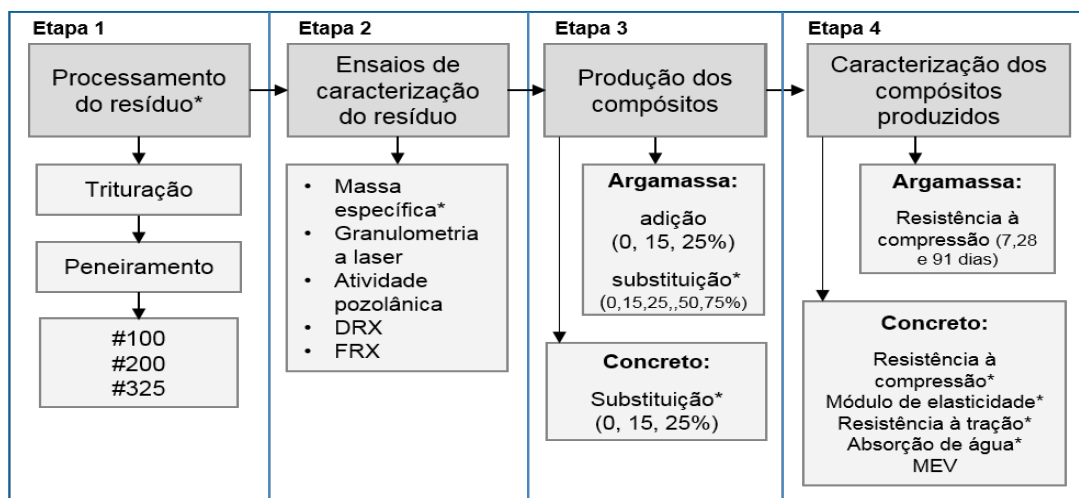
Etapa 1

Processamento do resíduo*

Trituração

Peneiramento

#100
#200
#325

Etapa 2

Ensaios de caracterização do resíduo

- Massa específica*
- Granulometria a laser
- Atividade pozolânica
- DRX
- FRX

Etapa 3

Produção dos compósitos

Argamassa:

adição
(0, 15, 25%)

substituição*
(0,15,25,,50,75%)

Concreto:

Substituição*
(0, 15, 25%)

Etapa 4

Caracterização dos compósitos produzidos

Argamassa:

Resistência à compressão (7,28 e 91 dias)

Concreto:

Resistência à compressão*
Módulo de elasticidade*
Resistência à tração*
Absorção de água*
MEV